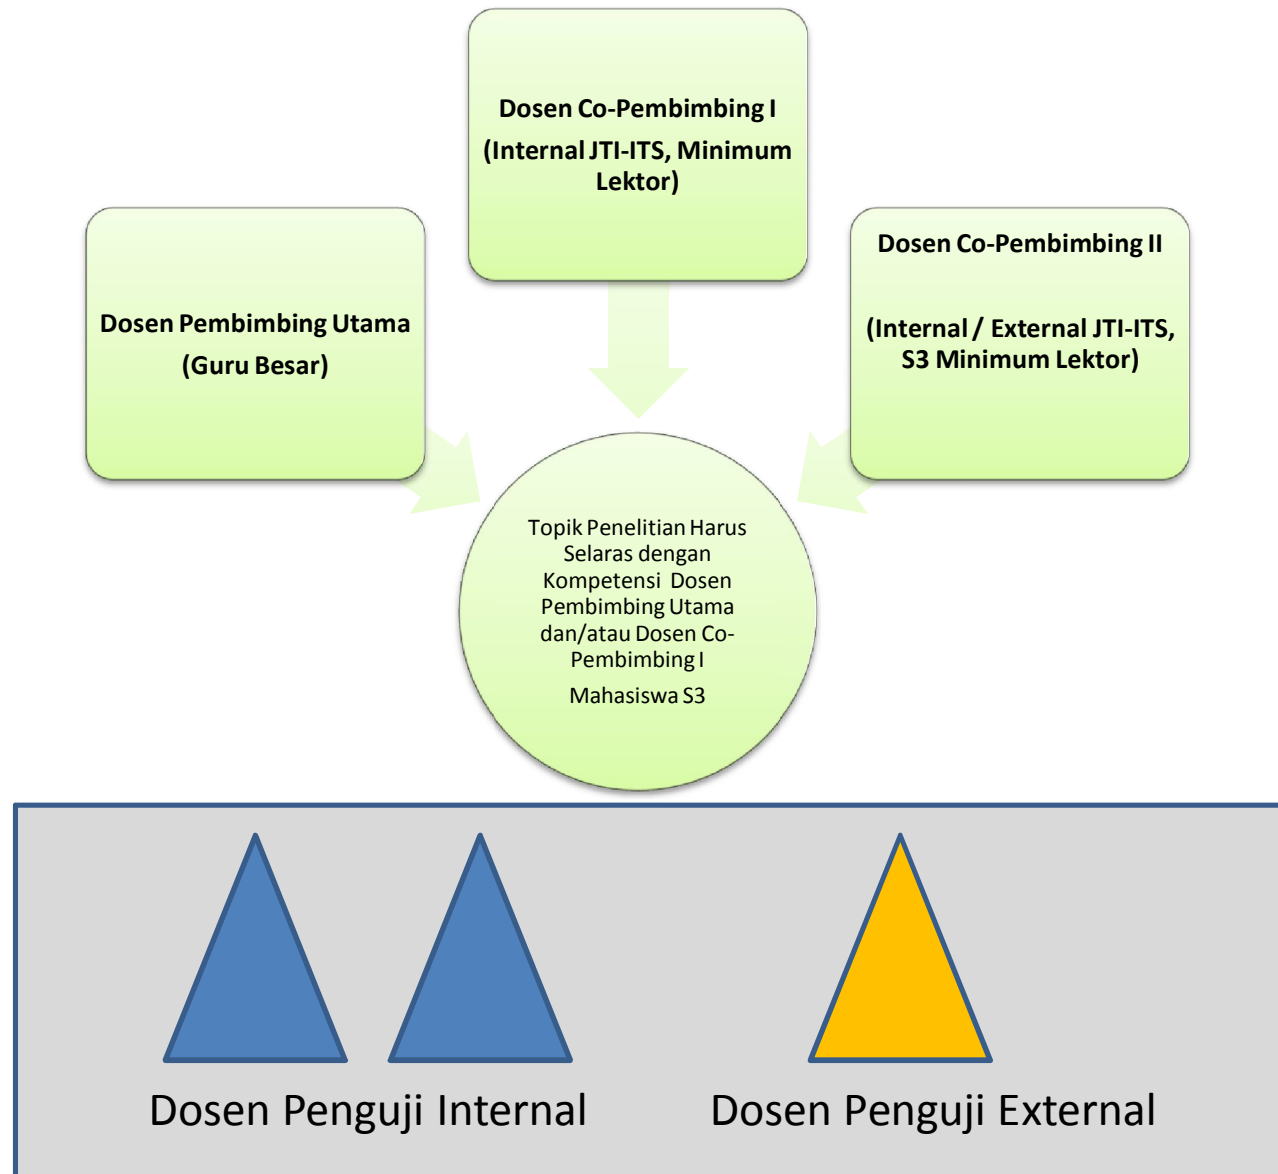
Dosen Co-Pembimbing I

(Internal JTI-ITS, Minimum Lektor)

Dosen Pembimbing Utama

(Guru Besar)

Dosen Co-Pembimbing II

(Internal / External JTI-ITS, S3 Minimum Lektor)

Topik Penelitian Harus Selaras dengan Kompetensi Dosen Pembimbing Utama dan/atau Dosen Co-Pembimbing I

Mahasiswa S3

Dosen Penguji Internal

Dosen Penguji External